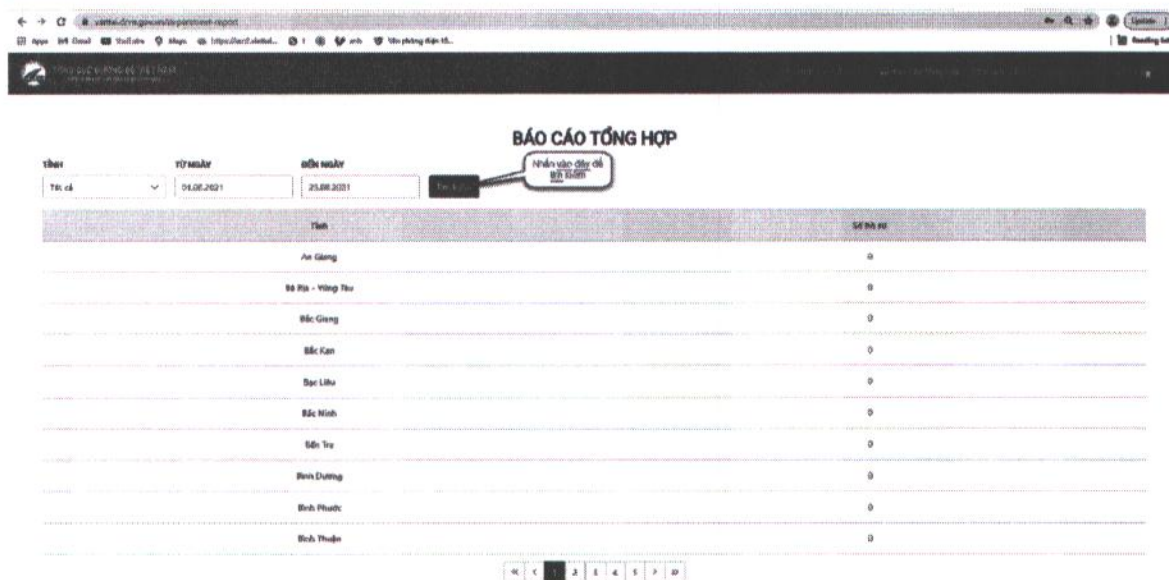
Apps Gmail YouTube Maps Văn phòng điện tử...

Update

Reading list

BÁO CÁO TỔNG HỢP

TỈNH
Tất cả

TỪ NGÀY
04.08.2021

ĐẾN NGÀY
25.08.2021

Nhấn vào đây để tìm kiếm

| Tỉnh | Số bài ra |
|---|---|
| An Giang | 0 |
| Bà Rịa - Vũng Tàu | 0 |
| Bắc Giang | 0 |
| Bắc Kạn | 0 |
| Bạc Liêu | 0 |
| Bắc Ninh | 0 |
| Bến Tre | 0 |
| Bình Dương | 0 |
| Bình Phước | 0 |
| Bình Thuận | 0 |

« ‹ 1 2 3 4 5 › »